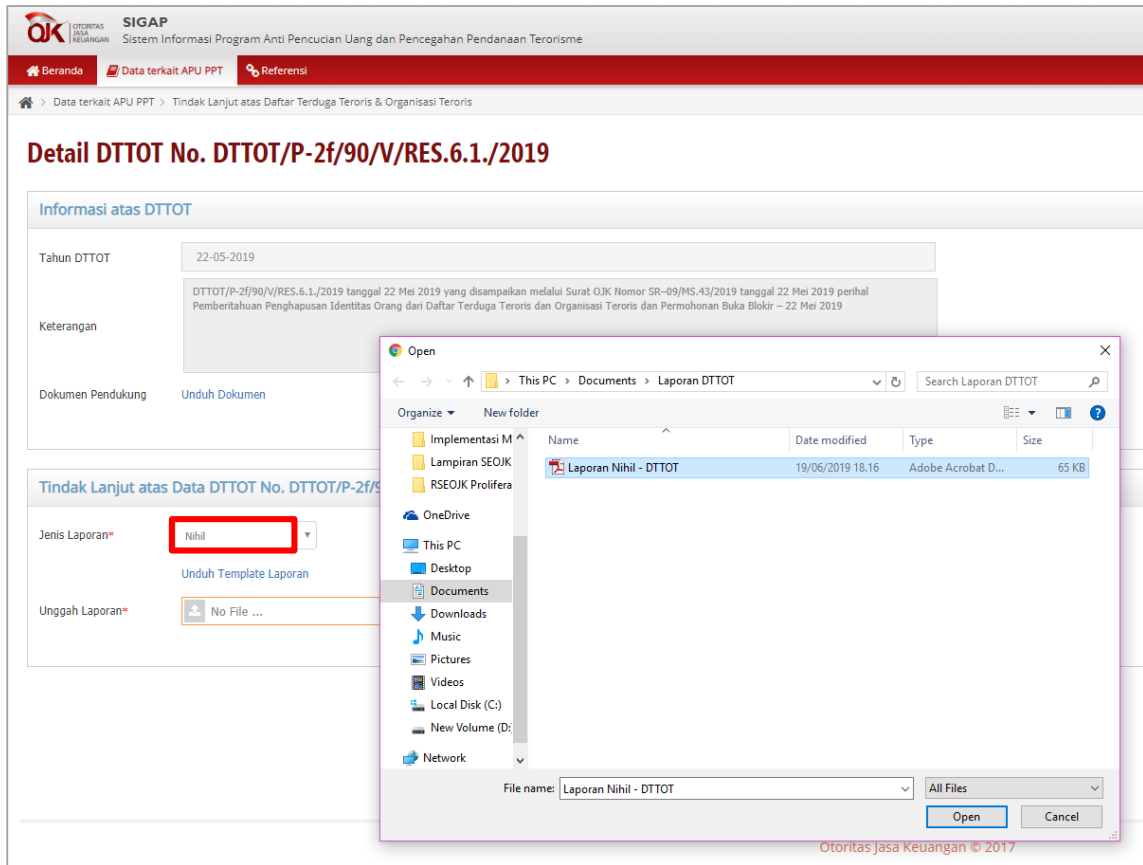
OJK OTORITAS JASA KEUANGAN
SIGAP
Sistem Informasi Program Anti Pencucian Uang dan Pencegahan Pendanaan Terorisme

Beranda | Data terkait APU PPT | Referensi

Data terkait APU PPT > Tindak Lanjut atas Daftar Terduga Teroris & Organisasi Teroris

Detail DTTOT No. DTTOT/P-2f/90/V/RES.6.1./2019

Informasi atas DTTOT

Tahun DTTOT
22-05-2019

Keterangan
DTTOT/P-2f/90/V/RES.6.1./2019 tanggal 22 Mei 2019 yang disampaikan melalui Surat OJK Nomor SR–09/MS.43/2019 tanggal 22 Mei 2019 perihal Pemberitahuan Penghapusan Identitas Orang dari Daftar Terduga Teroris dan Organisasi Teroris dan Permohonan Buka Blokir – 22 Mei 2019

Dokumen Pendukung
Unduh Dokumen

Tindak Lanjut atas Data DTTOT No. DTTOT/P-2f/9

Jenis Laporan*
Nihil

Unduh Template Laporan

Unggah Laporan*
No File ...

Open
This PC > Documents > Laporan DTTOT
Search Laporan DTTOT
Organize ▾ New folder

Implementasi M
Lampiran SEOJK
RSEOJK Prolifera
OneDrive
This PC
Desktop
Documents
Downloads
Music
Pictures
Videos
Local Disk (C:)
New Volume (D:
Network

| Name | Date modified | Type | Size |
|---|---|---|---|
| Laporan Nihil - DTTOT | 19/06/2019 18.16 | Adobe Acrobat D... | 65 KB |

File name: Laporan Nihil - DTTOT
All Files
Open
Cancel

Otoritas Jasa Keuangan © 2017